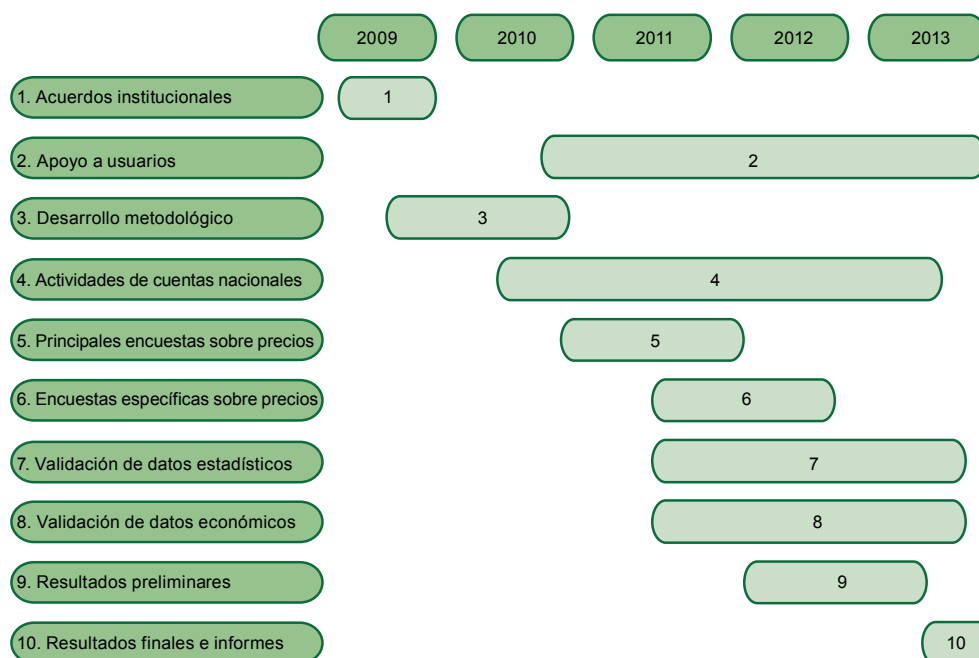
2009 2010 2011 2012 2013

1. Acuerdos institucionales
1

2. Apoyo a usuarios
2

3. Desarrollo metodológico
3

4. Actividades de cuentas nacionales
4

5. Principales encuestas sobre precios
5

6. Encuestas específicas sobre precios
6

7. Validación de datos estadísticos
7

8. Validación de datos económicos
8

9. Resultados preliminares
9

10. Resultados finales e informes
10